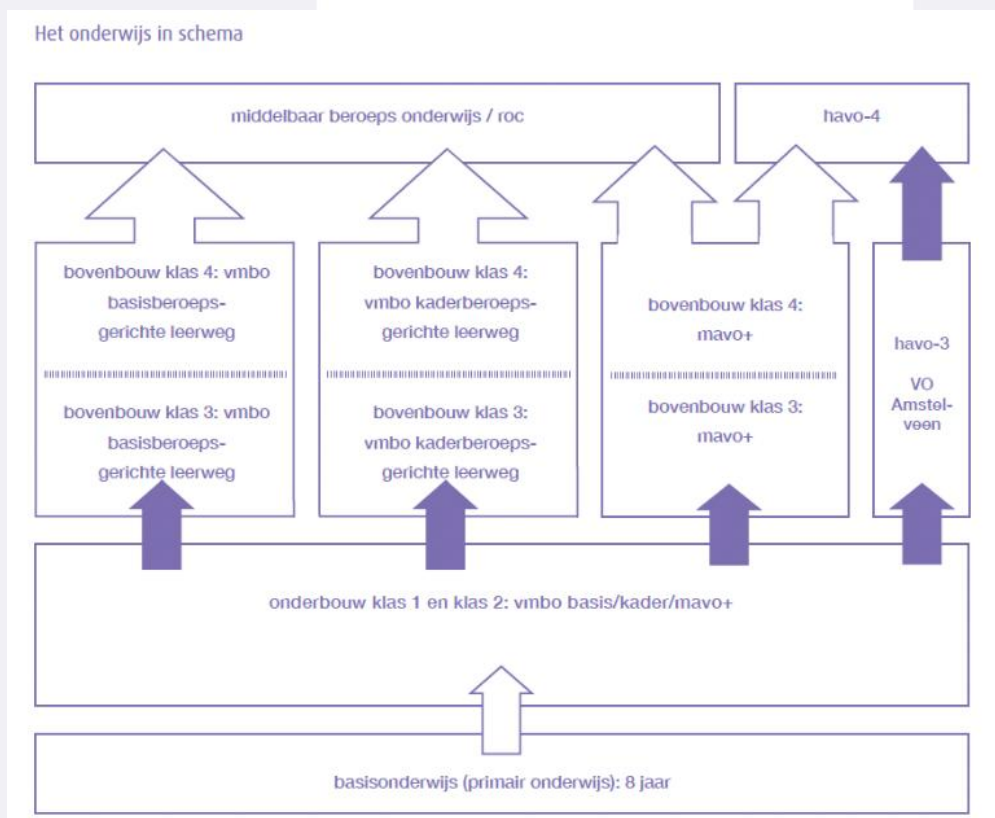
Het onderwijs in schema

middelbaar beroeps onderwijs / roc

havo-4

bovenbouw klas 4: vmbo basisberoepsgerichte leerweg

bovenbouw klas 3: vmbo basisberoepsgerichte leerweg

bovenbouw klas 4: vmbo kaderberoepsgerichte leerweg

bovenbouw klas 3: vmbo kaderberoepsgerichte leerweg

bovenbouw klas 4: mavo+

bovenbouw klas 3: mavo+

havo-3

VO Amstelveen

onderbouw klas 1 en klas 2: vmbo basis/kader/mavo+

basisonderwijs (primair onderwijs): 8 jaar